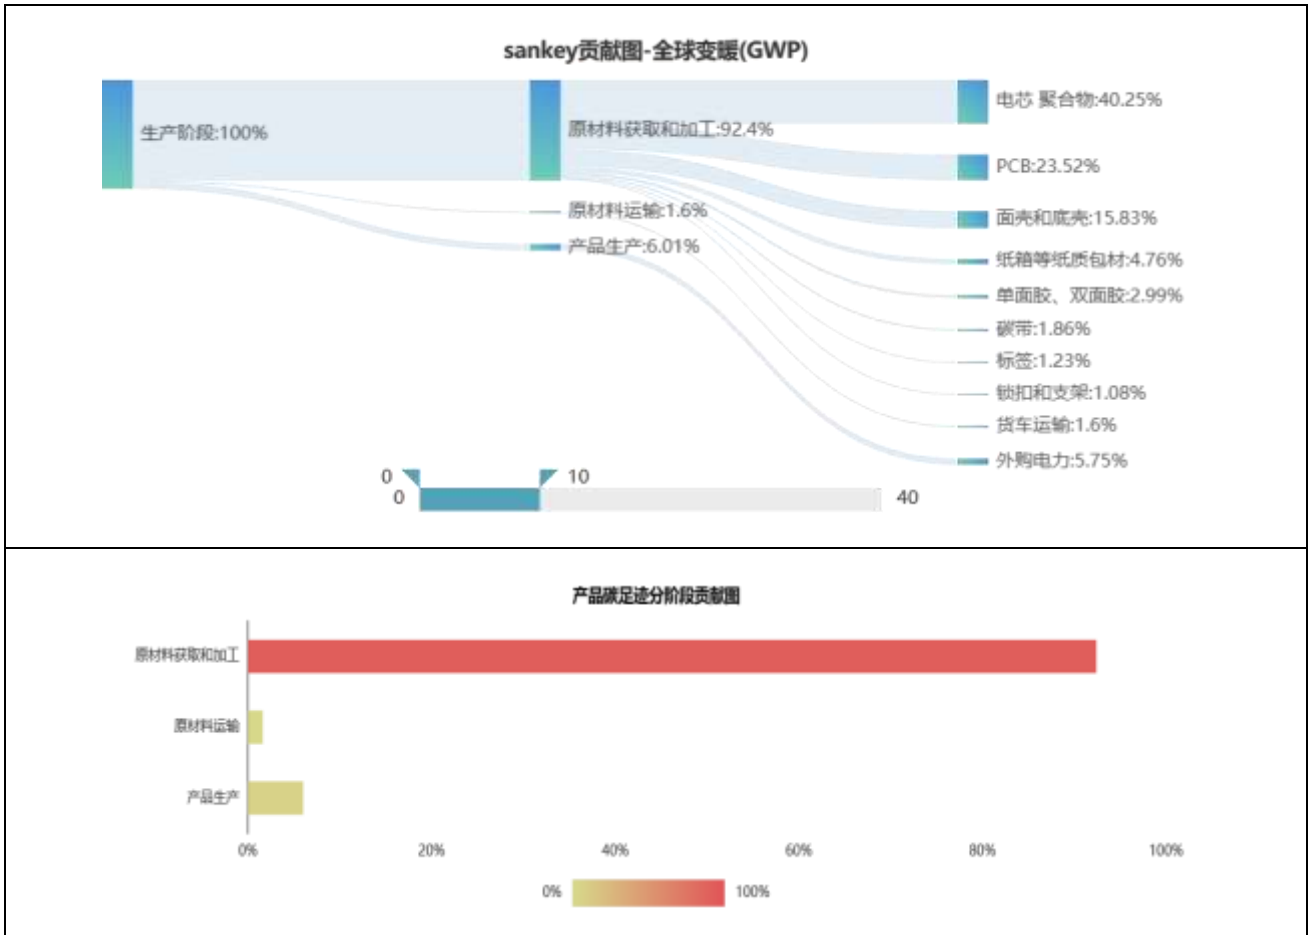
sankey贡献图-全球变暖(GWP)

生产阶段:100%

原材料获取和加工:92.4%

原材料运输:1.6%

产品生产:6.01%

电芯 聚合物:40.25%

PCB:23.52%

面壳和底壳:15.83%

纸箱等纸质包材:4.76%

单面胶、双面胶:2.99%

碳带:1.86%

标签:1.23%

锁扣和支架:1.08%

货车运输:1.6%

外购电力:5.75%

0
10
0
40

产品碳足迹分阶段贡献图

原材料获取和加工

原材料运输

产品生产

0%
20%
40%
60%
80%
100%

0%
100%